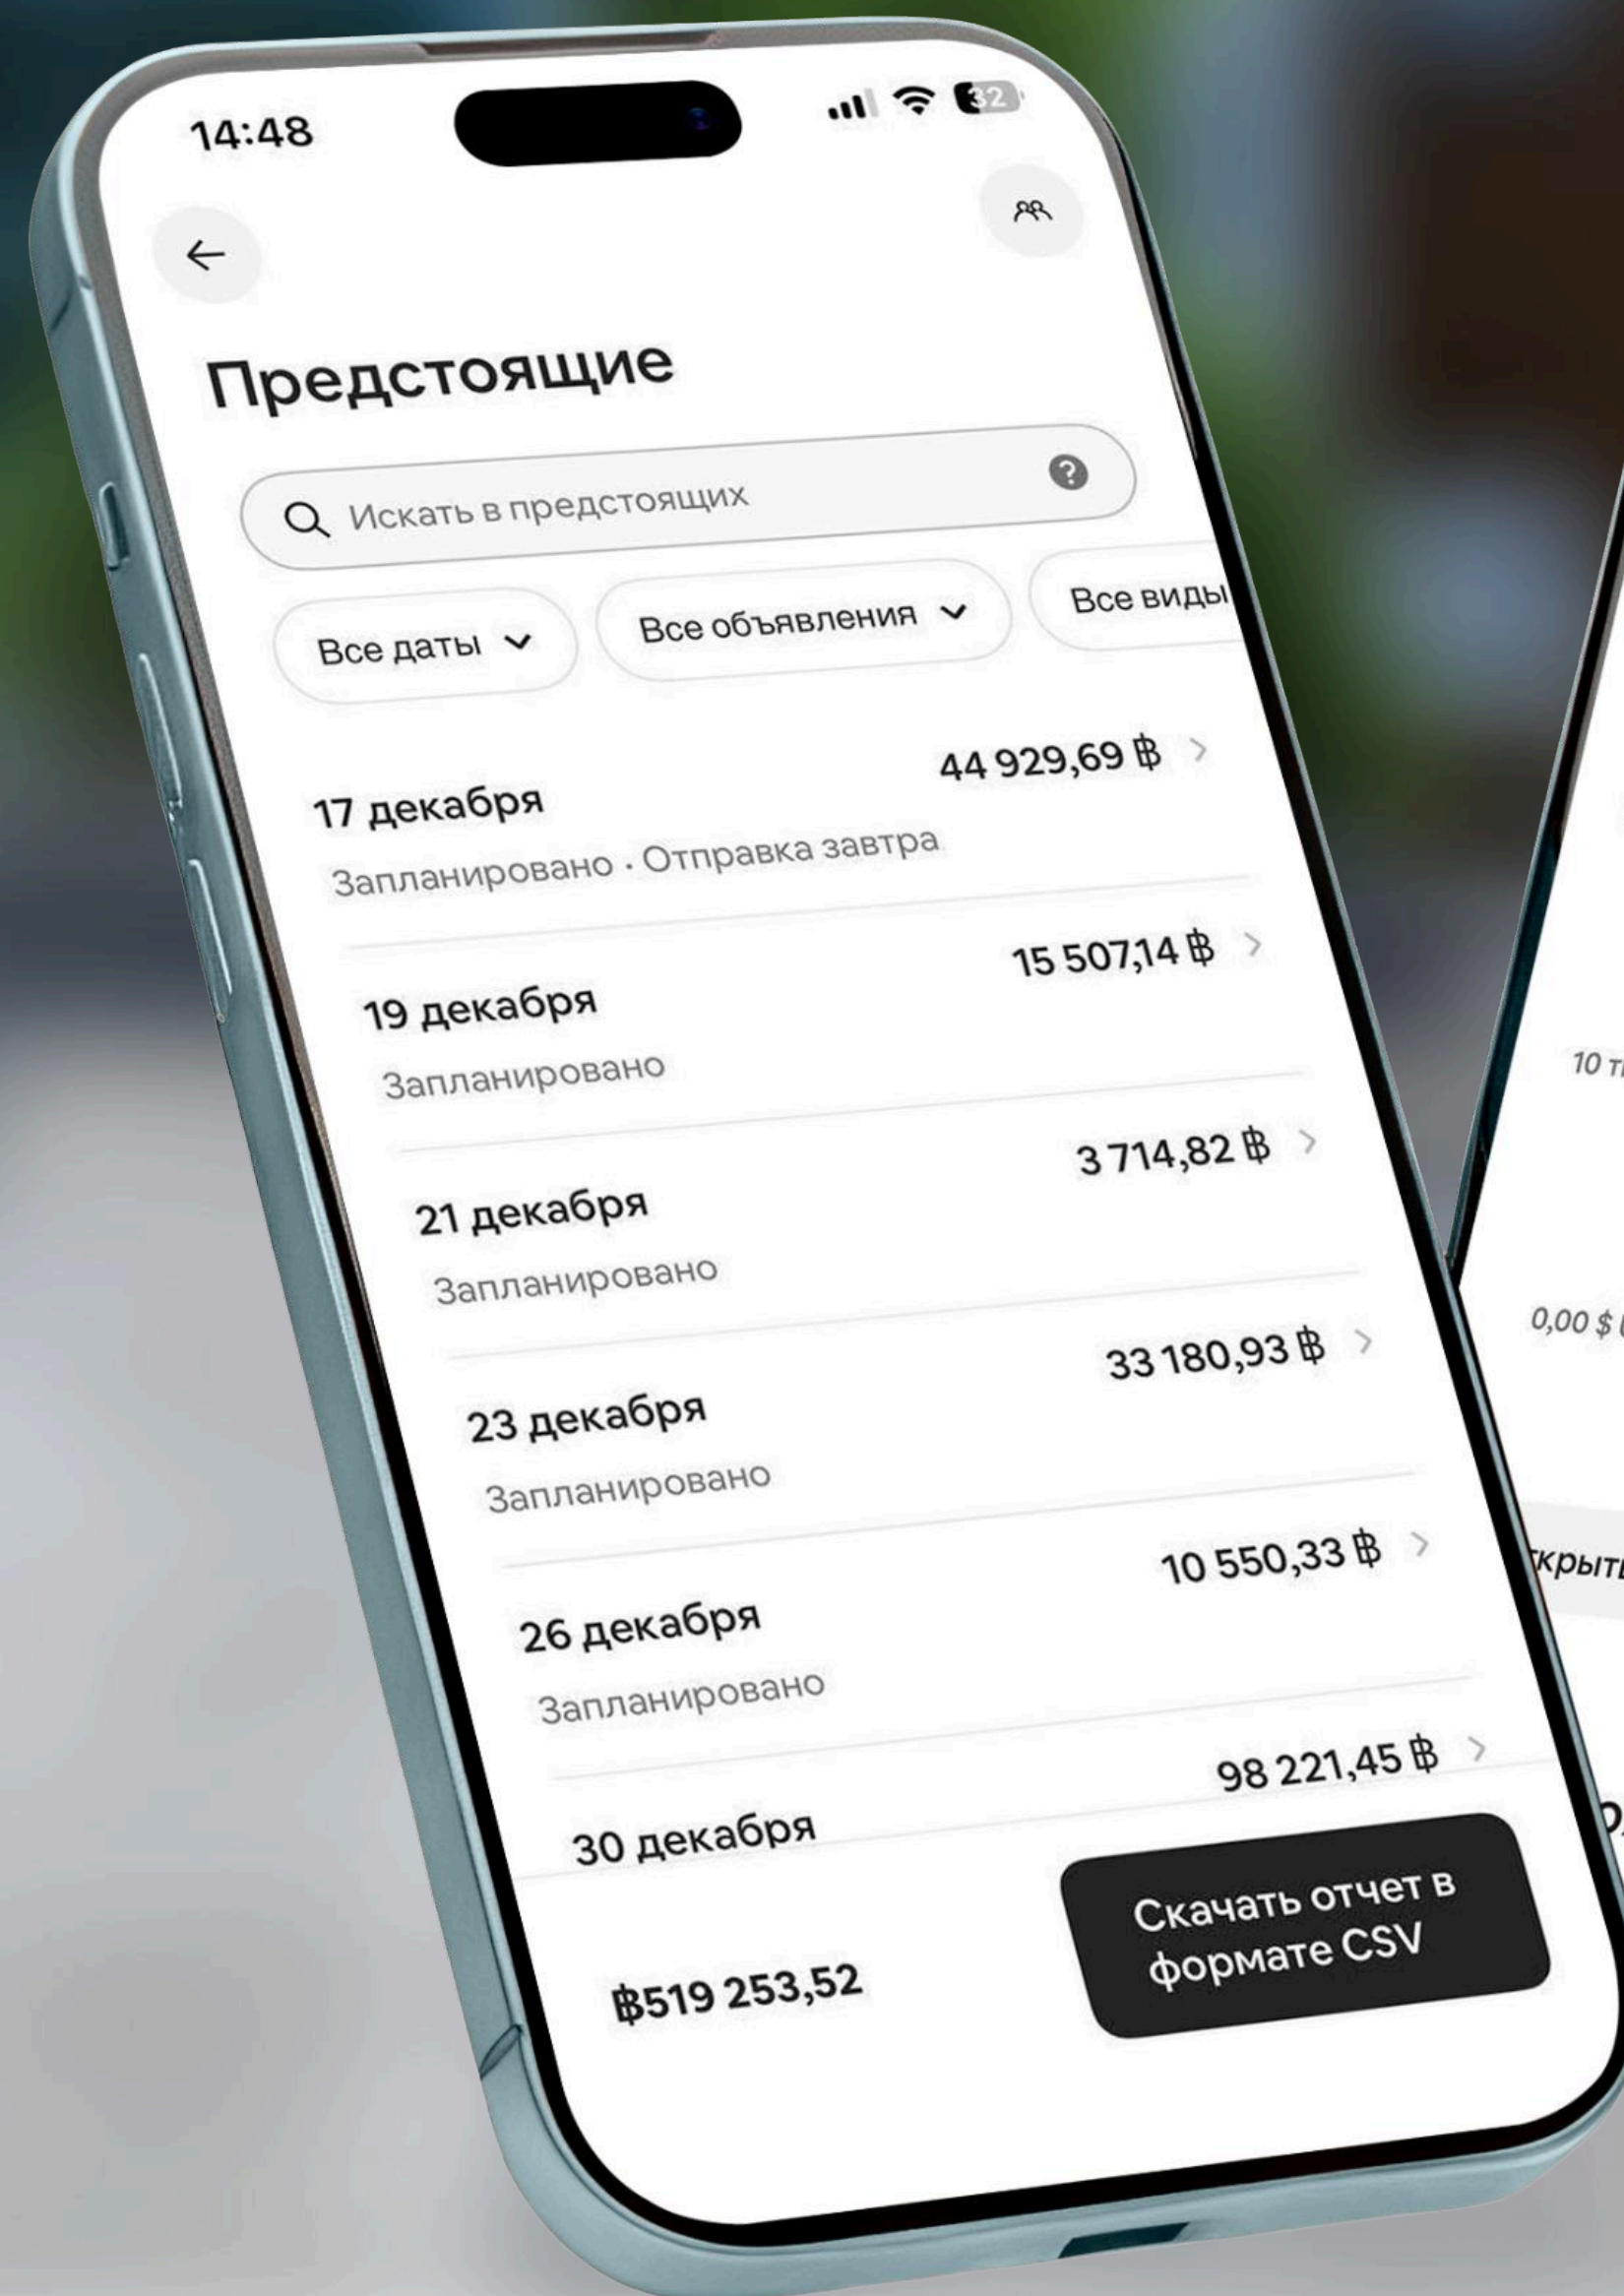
14:48

32

Предстоящие

Искать в предстоящих

Все даты

Все объявления

Все виды

17 декабря
44 929,69 ฿
Запланировано · Отправка завтра

19 декабря
15 507,14 ฿
Запланировано

21 декабря
3 714,82 ฿
Запланировано

23 декабря
33 180,93 ฿
Запланировано

26 декабря
10 550,33 ฿
Запланировано

30 декабря
98 221,45 ฿

฿519 253,52

Скачать отчет в формате CSV

10 т

0,00 $

крыт